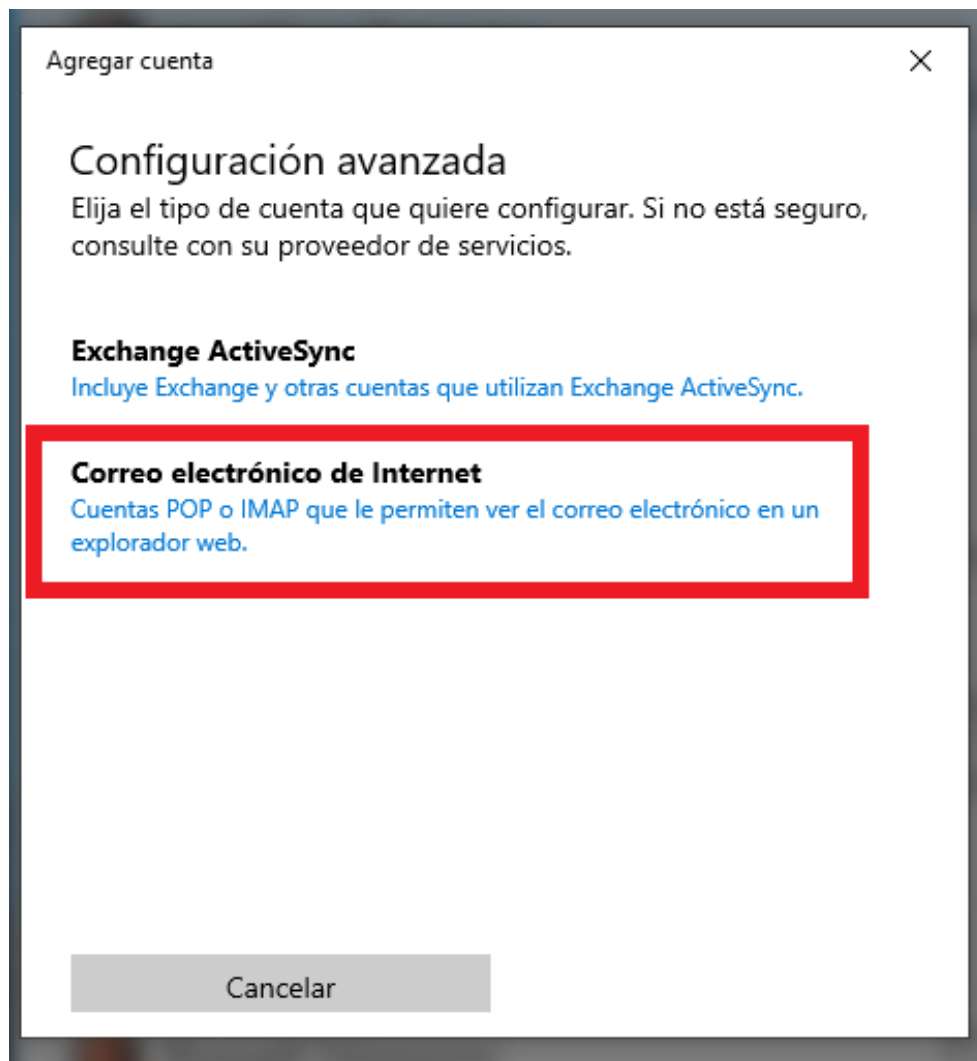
Agregar cuenta

X

Configuración avanzada

Elija el tipo de cuenta que quiere configurar. Si no está seguro, consulte con su proveedor de servicios.

Exchange ActiveSync

Incluye Exchange y otras cuentas que utilizan Exchange ActiveSync.

Correo electrónico de Internet

Cuentas POP o IMAP que le permiten ver el correo electrónico en un explorador web.

Cancelar